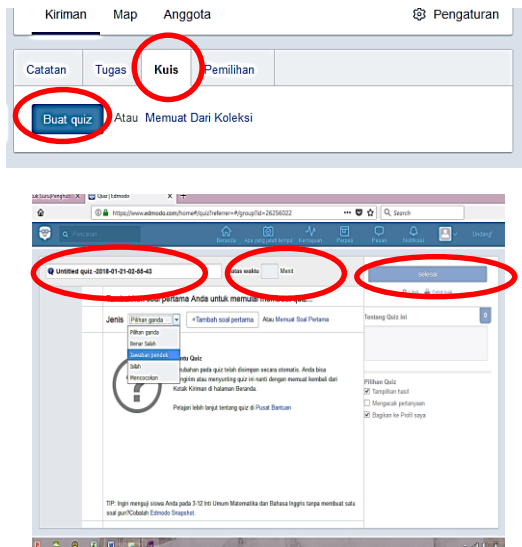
Kiriman Map Anggota

Pengaturan

Catatan Tugas Kuis Pemilihan

Buat quiz Atau Memuat Dari Koleksi

Quiz | Edmodo

https://www.edmodo.com/home#/quiz?referrer=#/groupId=26256022

Search

Pencarian

Beranda Apa yang telah terjadi Kemajuan Perpus Pesan Notifikasi

Untitled quiz -2018-01-21-02-55-43

Batas waktu Menit

Selesai

Tambahkan soal pertama Anda untuk memulai membuat kuis...

Jenis Pilihan ganda +Tambah soal pertama Atau Memuat Soal Pertama

Pilihan ganda
Benar Salah
Jawaban pendek
Isilah
Mencocokan

Tentang Quiz Ini

0

...ntu Quiz

...rubahan pada quiz telah disimpan secara otomatis. Anda bisa ...ngirim atau menyunting quiz ini nanti dengan memuat kembali dari Kotak Kiriman di halaman Beranda.

Pelajari lebih lanjut tentang quiz di Pusat Bantuan

Pilihan Quiz
Tampilkan hasil
Mengacak pertanyaan
Bagikan ke Profil saya

TIP: Ingin menguji siswa Anda pada 3-12 ini Umum Matematika dan Bahasa Inggris tanpa membuat satu soal pun?Cobalah Edmodo Snapshot.